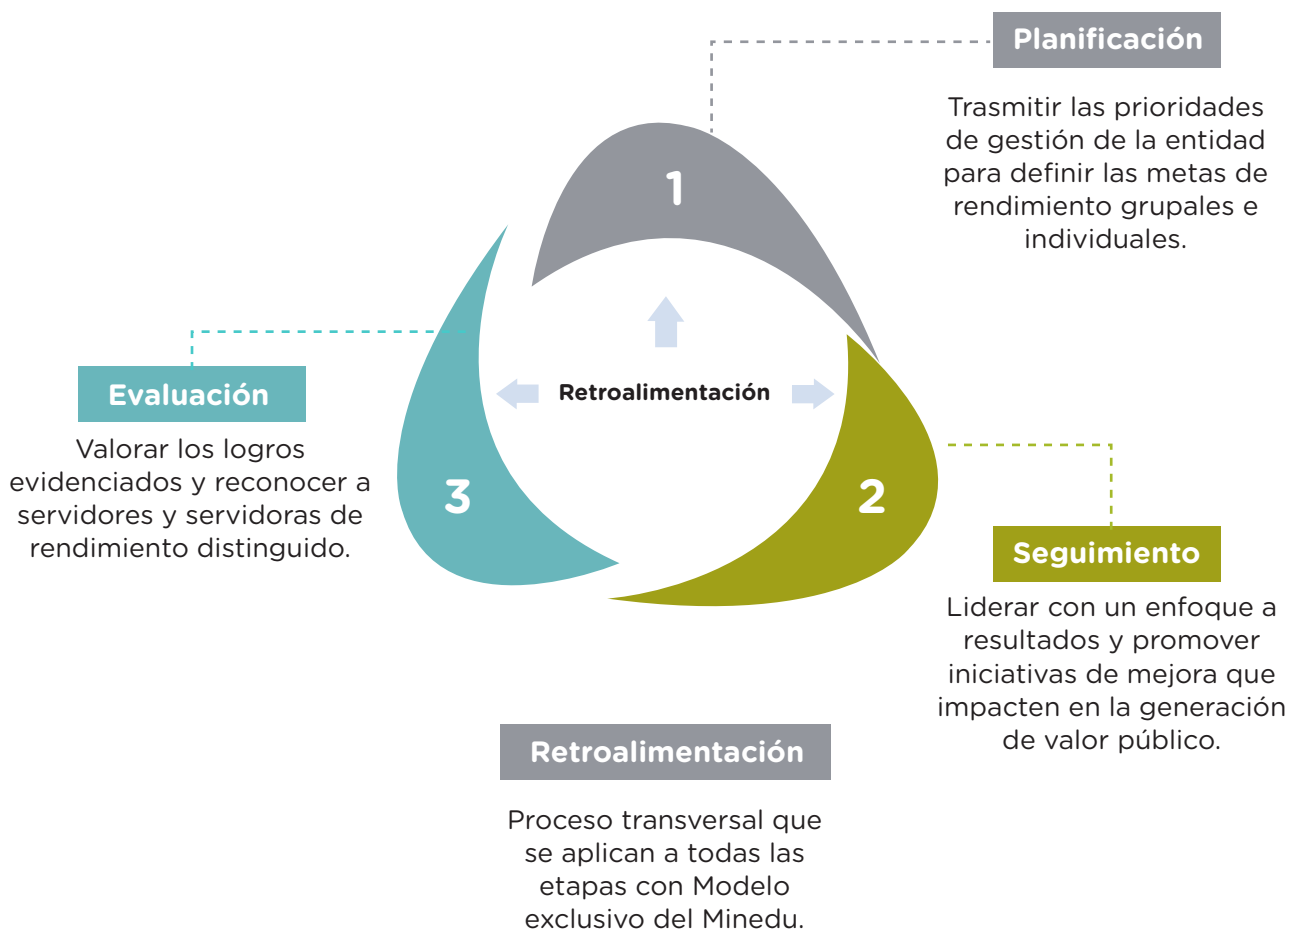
Planificación

Trasmitir las prioridades de gestión de la entidad para definir las metas de rendimiento grupales e individuales.

1

Evaluación

Valorar los logros evidenciados y reconocer a servidores y servidoras de rendimiento distinguido.

Retroalimentación

3

2

Seguimiento

Liderar con un enfoque a resultados y promover iniciativas de mejora que impacten en la generación de valor público.

Retroalimentación

Proceso transversal que se aplican a todas las etapas con Modelo exclusivo del Minedu.